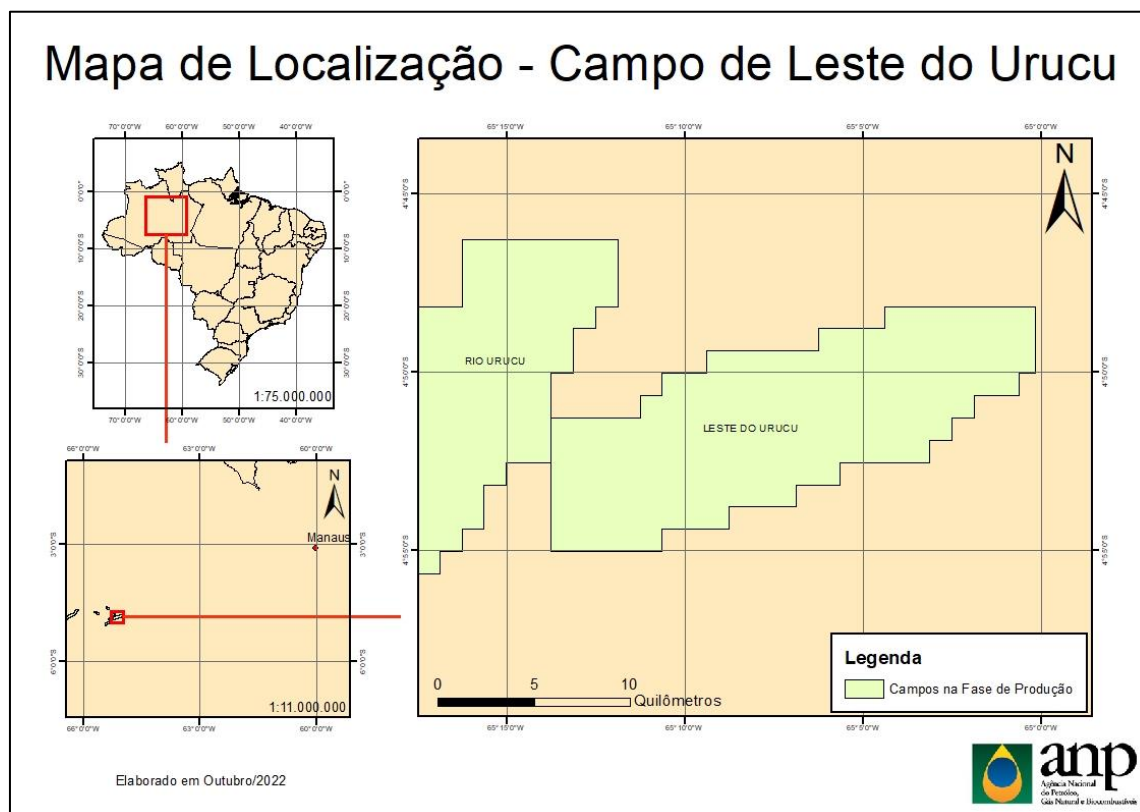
Mapa de Localização - Campo de Leste do Urucu

70°0'0"W 60°0'0"W 50°0'0"W 40°0'0"W

0°0'0" 10°0'0"S 20°0'0"S 30°0'0"S

1:75.000.000

66°0'0"W 63°0'0"W 60°0'0"W

N

Manaus

3°0'0"S 6°0'0"S

1:11.000.000

65°15'0"W 65°10'0"W 65°5'0"W 65°0'0"W

4°45'0"S 4°50'0"S 4°55'0"S

N

RIO URUCU

LESTE DO URUCU

0 5 10 Quilômetros

Legenda

Campos na Fase de Produção

Elaborado em Outubro/2022

anp
Agência Nacional do Petróleo, Gás Natural e Biocombustíveis